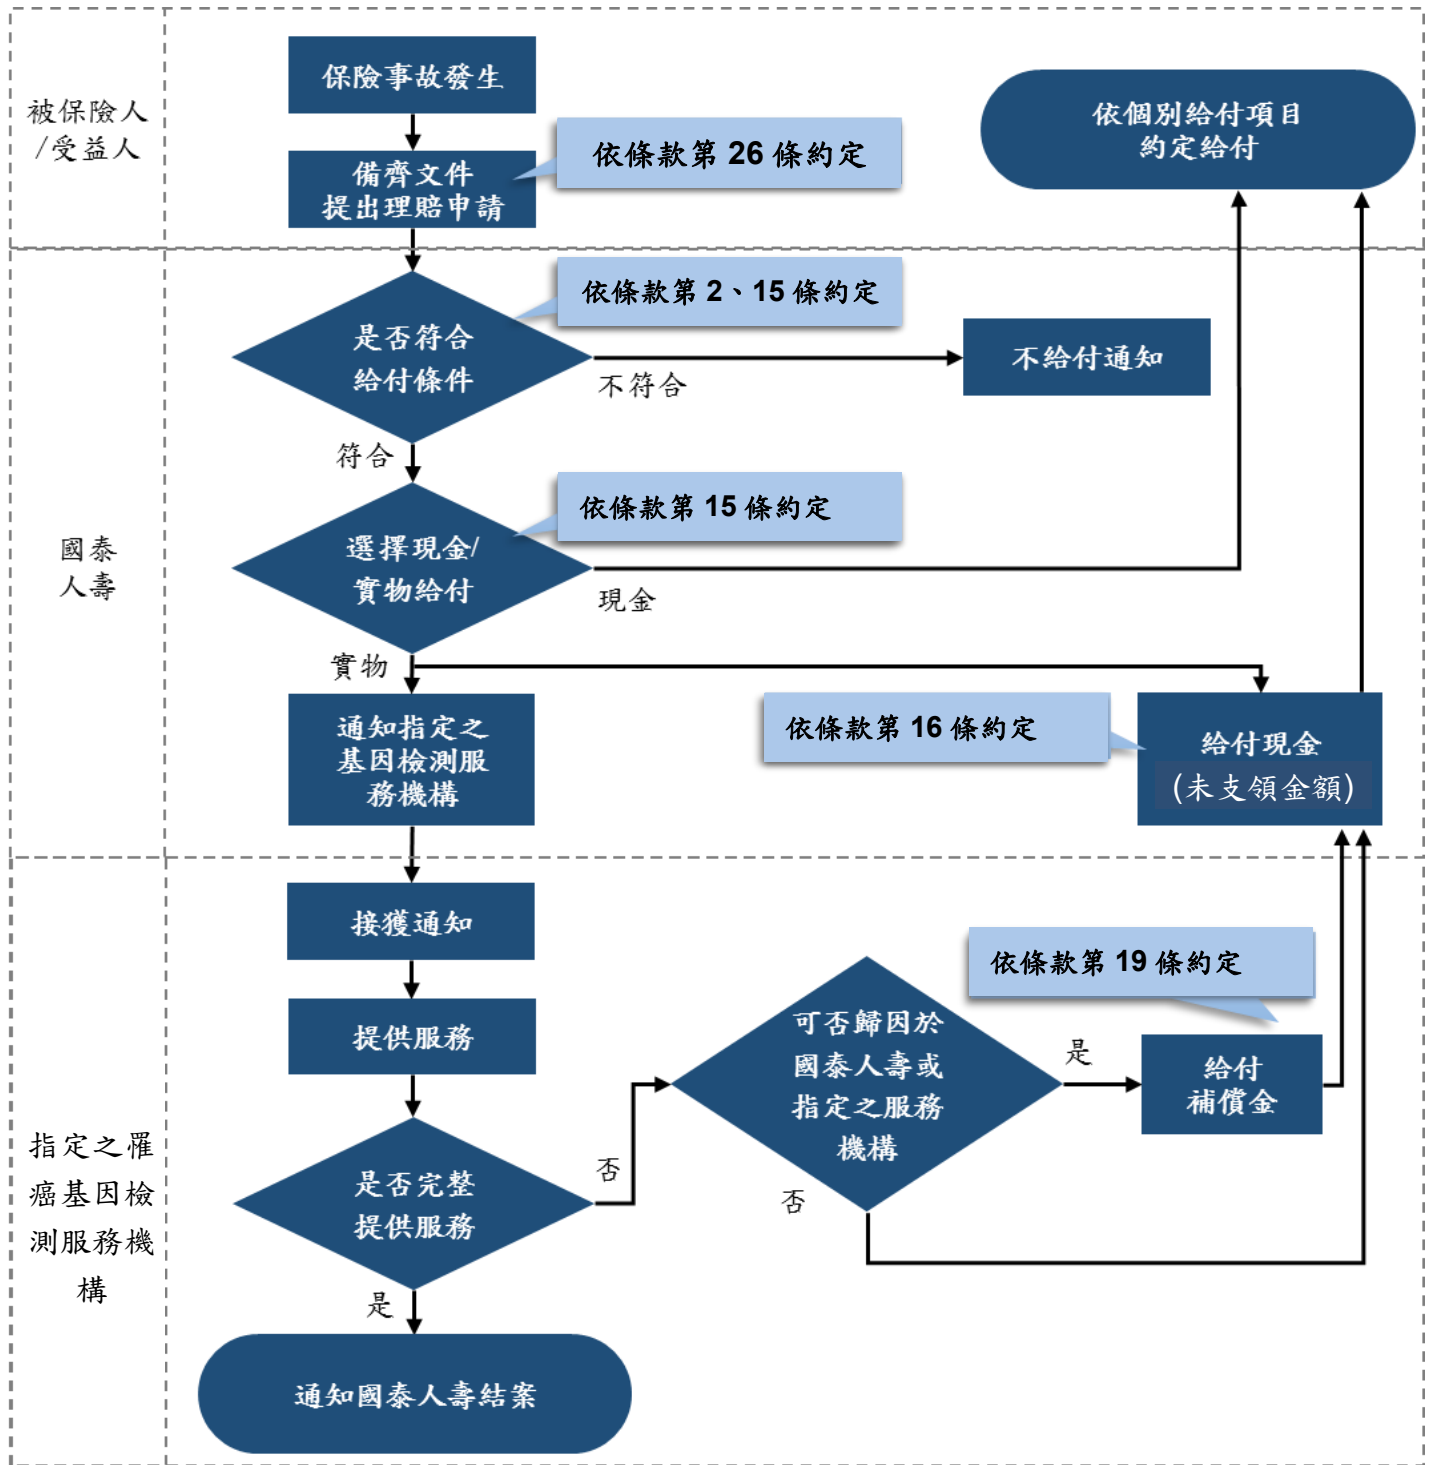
被保險人/受益人

保險事故發生

備齊文件提出理賠申請

依條款第 26 條約定

依個別給付項目約定給付

國泰人壽

依條款第 2、15 條約定

是否符合給付條件

不符合

不給付通知

符合

依條款第 15 條約定

選擇現金/實物給付

現金

實物

通知指定之基因檢測服務機構

依條款第 16 條約定

給付現金(未支領金額)

指定之罹癌基因檢測服務機構

接獲通知

依條款第 19 條約定

提供服務

可否歸因於國泰人壽或指定之服務機構

是

給付補償金

否

是否完整提供服務

否

是

通知國泰人壽結案